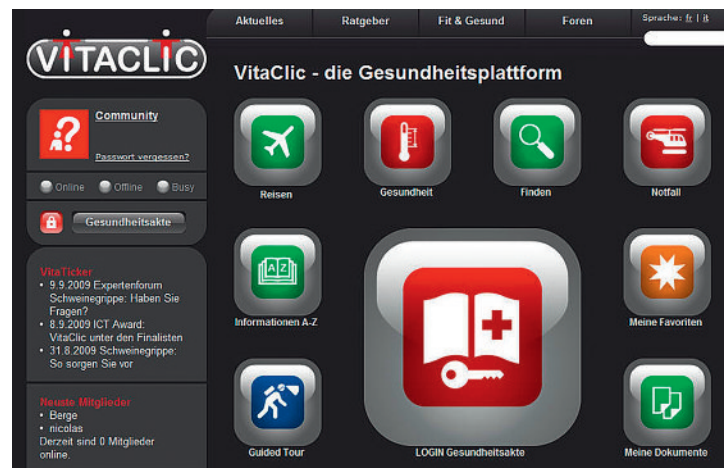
VITACLIC

Aktuelles | Ratgeber | Fit & Gesund | Foren

Sprache: fr | it

VitaClic - die Gesundheitsplattform

Community

Passwort vergessen?

Online Offline Busy

Gesundheitsakte

VitaTicker
• 9.9.2009 Expertenforum Schweinegrippe: Haben Sie Fragen?
• 8.9.2009 ICT Award: VitaClic unter den Finalisten
• 31.8.2009 Schweinegrippe: So sorgen Sie vor

Neuste Mitglieder
• Berge
• nicolas
Derzeit sind 0 Mitglieder online.

Reisen

Gesundheit

Finden

Notfall

A Z

Informationen A-Z

Meine Favoriten

Guided Tour

LOGIN Gesundheitsakte

Meine Dokumente